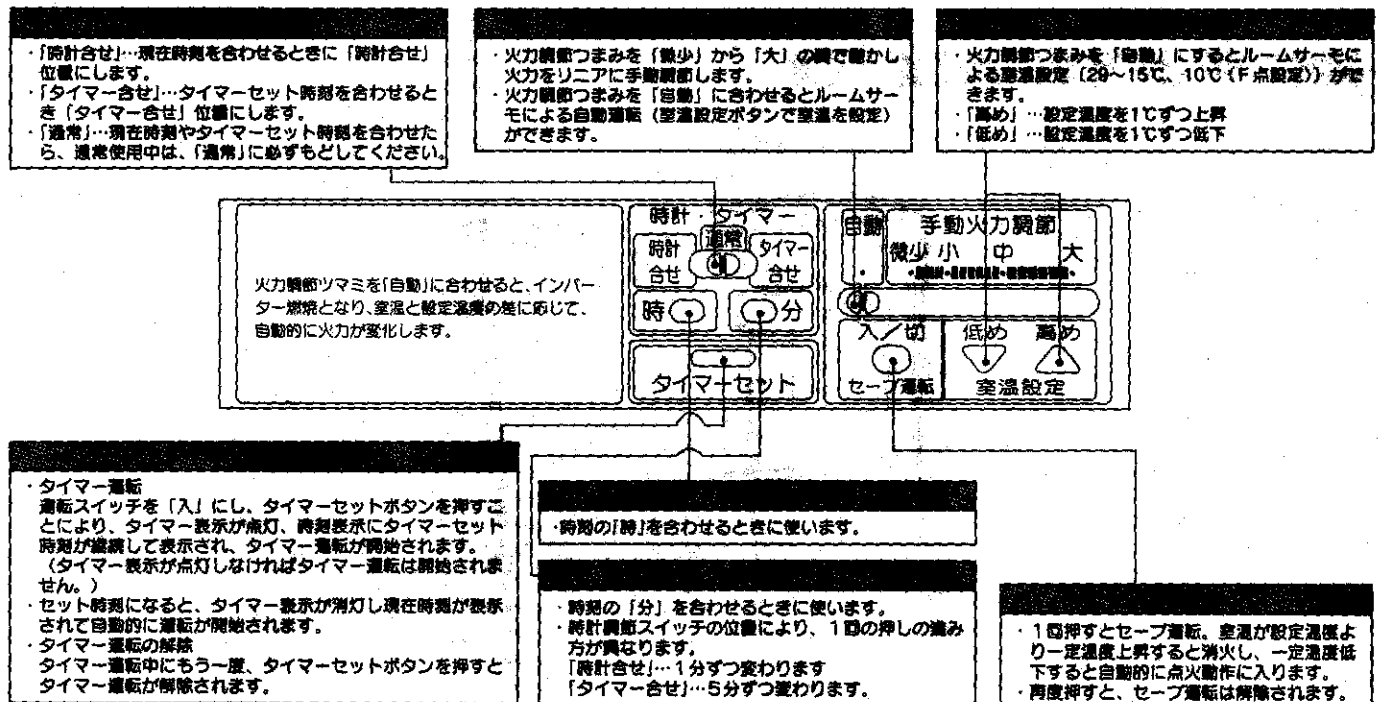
・「時計合せ」…現在時刻を合わせるときに「時計合せ」位置にします。
・「タイマー合せ」…タイマーセット時刻を合わせるとき「タイマー合せ」位置にします。
・「通常」…現在時刻やタイマーセット時刻を合わせたら、通常使用中は、「通常」に必ずもどしてください。

・火力調節つまみを「微少」から「大」の間で動かし火力をリニアに手動調節します。
・火力調節つまみを「自動」に合わせるとルームサーモによる自動運転（室温設定ボタンで室温を設定）ができます。

・火力調節つまみを「自動」にするとルームサーモによる室温設定（29～15℃、10℃（F点設定））ができます。
・「高め」…設定温度を1℃ずつ上昇
・「低め」…設定温度を1℃ずつ低下

火力調節ツマミを「自動」に合わせると、インバーター燃焼となり、室温と設定温度の差に応じて、自動的に火力が変化します。

時計・タイマー
時計合せ
通常
タイマー合せ
時
分
タイマーセット

自動
手動火力調節
微少 小 中 大
入／切
セーブ運転
低め 高め
室温設定

・タイマー運転
運転スイッチを「入」にし、タイマーセットボタンを押すことにより、タイマー表示が点灯、時刻表示にタイマーセット時刻が継続して表示され、タイマー運転が開始されます。
（タイマー表示が点灯しなければタイマー運転は開始されません。）
・セット時刻になると、タイマー表示が消灯し現在時刻が表示されて自動的に運転が開始されます。
・タイマー運転の解除
タイマー運転中にもう一度、タイマーセットボタンを押すとタイマー運転が解除されます。

・時刻の「時」を合わせるときに使います。

・時刻の「分」を合わせるときに使います。
・時計調節スイッチの位置により、1回の押しの進み方が異なります。
「時計合せ」…1分ずつ変わります
「タイマー合せ」…5分ずつ変わります。

・1回押すとセーブ運転、室温が設定温度より一定温度上昇すると消火し、一定温度低下すると自動的に点火動作に入ります。
・再度押すと、セーブ運転は解除されます。